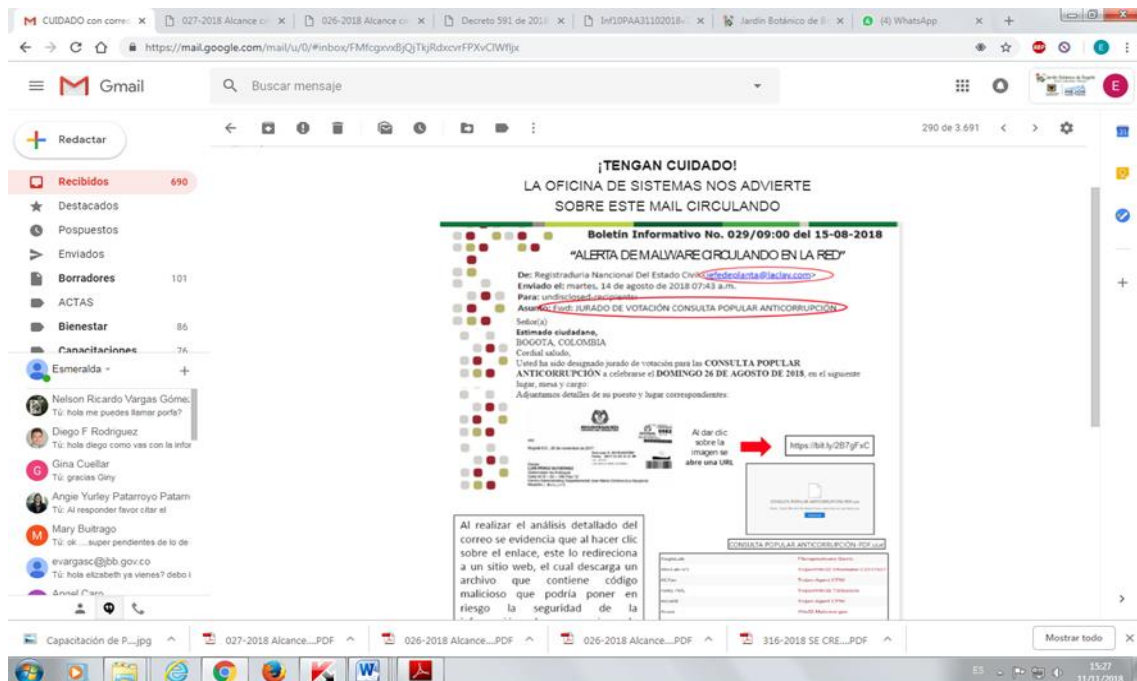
M CUIDADO con corre ×   027-2018 Alcance ×   026-2018 Alcance ×   Decreto 591 de 2018 ×   Inf10PAA31102018 ×   Jardín Botánico de ×   (4) WhatsApp

https://mail.google.com/mail/u/0/#inbox/FMfcgxvxBjQjTkjRdxcvrFPXvClWfljx

Gmail   Buscar mensaje

Redactar

Recibidos 690
Destacados
Pospuestos
Enviados
Borradores 101
ACTAS
Bienestar 86
Capacitaciones 76

Esmeralda

Nelson Ricardo Vargas Gómez
Tú: hola me puedes llamar porfa?
Diego F Rodriguez
Tú: hola diego como vas con la infor
Gina Cuellar
Tú: gracias Giny
Angie Yurley Patarroyo Patarr
Tú: Al responder favor citar el
Mary Buitrago
Tú: ok ....super pendientes de lo de
evargasc@jbb.gov.co
Tú: hola elizabeth ya vienes? debo i
Angel Caro

290 de 3.691

¡TENGAN CUIDADO!
LA OFICINA DE SISTEMAS NOS ADVIERTE
SOBRE ESTE MAIL CIRCULANDO

Boletín Informativo No. 029/09:00 del 15-08-2018
"ALERTA DE MALWARE CIRCULANDO EN LA RED"

De: Registraduria Nacional Del Estado Civil <jefedeplanta@laclav.com>
Enviado el: martes, 14 de agosto de 2018 07:43 a.m.
Para: undisclosed-recipients:
Asunto: Fwd: JURADO DE VOTACIÓN CONSULTA POPULAR ANTICORRUPCIÓN

Señor(a)
Estimado ciudadano,
BOGOTA, COLOMBIA
Cordial saludo,
Usted ha sido designado jurado de votación para las CONSULTA POPULAR ANTICORRUPCIÓN a celebrarse el DOMINGO 26 DE AGOSTO DE 2018, en el siguiente lugar, mesa y cargo:
Adjuntamos detalles de su puesto y lugar correspondientes:

Al dar clic sobre la imagen se abre una URL

https://bit.ly/2B7gFxC

CONSULTA POPULAR ANTICORRUPCIÓN-PDF.cuar

Al realizar el análisis detallado del correo se evidencia que al hacer clic sobre el enlace, este lo redireciona a un sitio web, el cual descarga un archivo que contiene código malicioso que podría poner en riesgo la seguridad de la

Capacitación de P....jpg   027-2018 Alcance....PDF   026-2018 Alcance....PDF   026-2018 Alcance....PDF   316-2018 SE CRE....PDF   Mostrar todo

ES 15:27 11/11/2018